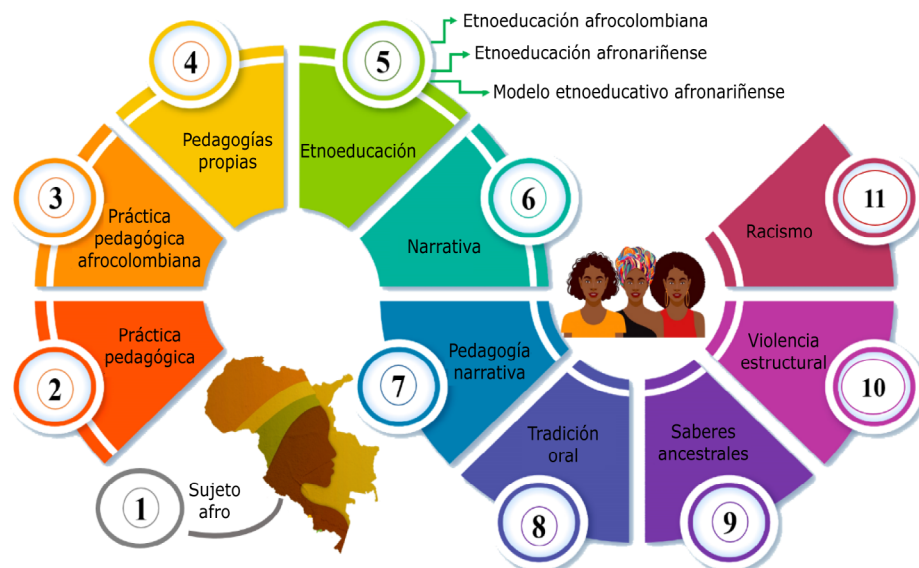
Etnoeducación afrocolombiana
Etnoeducación afronariñense
Modelo etnoeducativo afronariñense

4
Pedagogías propias

5
Etnoeducación

3
Práctica pedagógica afrocolombiana

6
Narrativa

11
Racismo

2
Práctica pedagógica

7
Pedagogía narrativa

Violencia estructural
10

Tradición oral
8

Saberes ancestrales
9

1
Sujeto afro